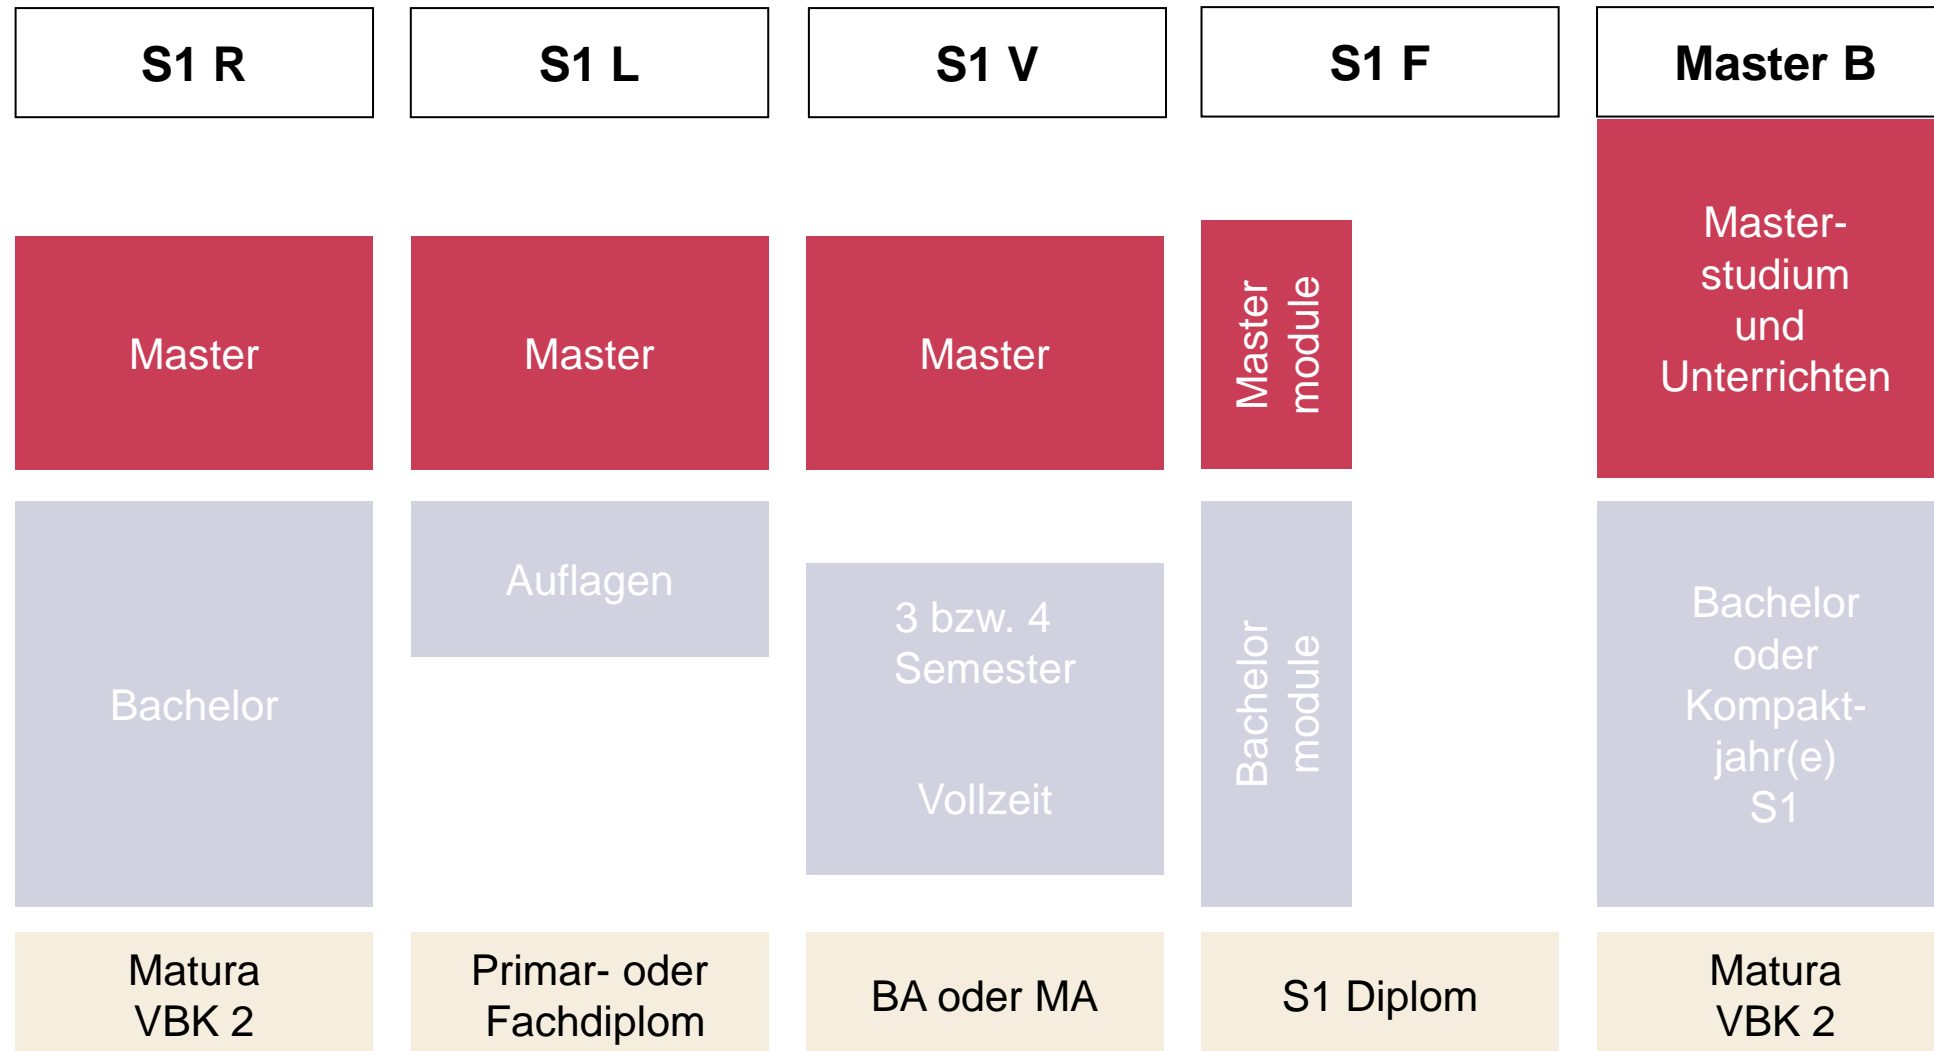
| S1 R | S1 L | S1 V | S1 F | Master B |
|---|---|---|---|---|
| Master | Master | Master | Master module | Masterstudium und Unterrichten |
| Bachelor | Auflagen | 3 bzw. 4 Semester Vollzeit | Bachelor module | Bachelor oder Kompaktjahr(e) S1 |
| Matura VBK 2 | Primar- oder Fachdiplom | BA oder MA | S1 Diplom | Matura VBK 2 |